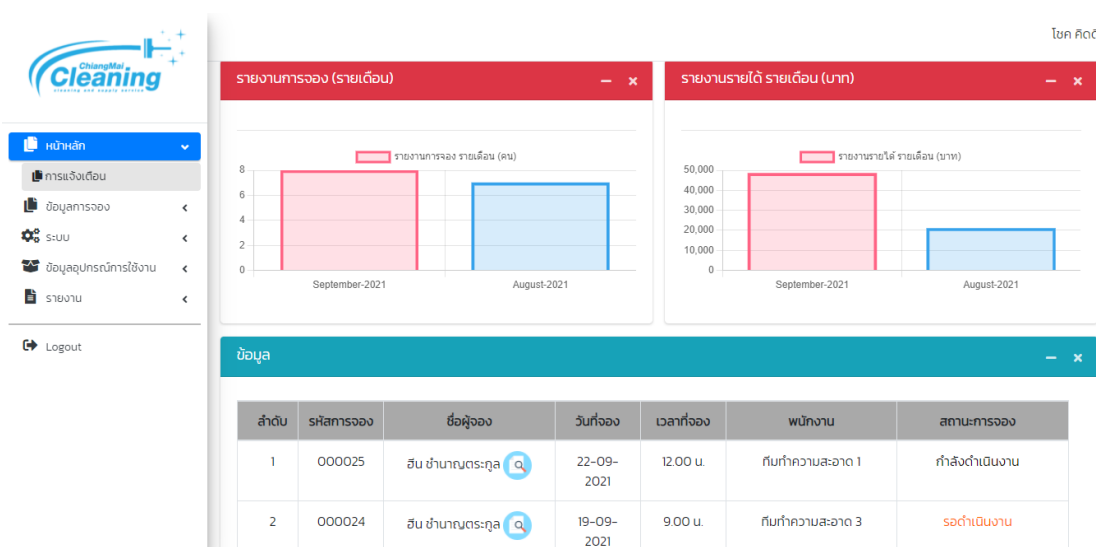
ChiangMai Cleaning
cleaning and supply service

หน้าหลัก
การแจ้งเตือน
ข้อมูลการจอง
ระบบ
ข้อมูลอุปกรณ์การใช้งาน
รายงาน
Logout

โชค คิดดี

รายงานการจอง (รายเดือน)

รายงานการจอง รายเดือน (คน)

8
6
4
2
0
September-2021
August-2021

รายงานรายได้ รายเดือน (บาท)

รายงานรายได้ รายเดือน (บาท)

50,000
40,000
30,000
20,000
10,000
0
September-2021
August-2021

ข้อมูล

| ลำดับ | รหัสการจอง | ชื่อผู้จอง | วันที่จอง | เวลาที่จอง | พนักงาน | สถานะการจอง |
|---|---|---|---|---|---|---|
| 1 | 000025 | ฮีน ชำนาญตระกูล | 22-09-2021 | 12.00 น. | ทีมทำความสะอาด 1 | กำลังดำเนินงาน |
| 2 | 000024 | ฮีน ชำนาญตระกูล | 19-09-2021 | 9.00 น. | ทีมทำความสะอาด 3 | รอดำเนินงาน |